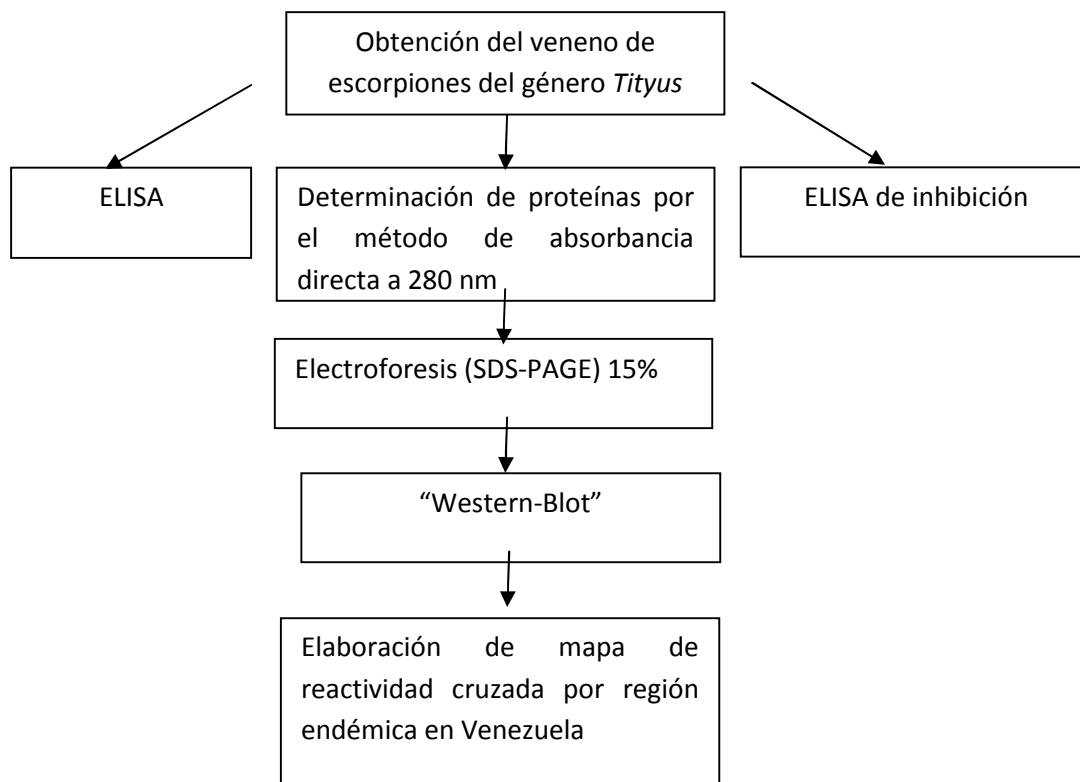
Obtención del veneno de escorpiones del género *Tityus*

ELISA

Determinación de proteínas por el método de absorbancia directa a 280 nm

ELISA de inhibición

Electroforesis (SDS-PAGE) 15%

“Western-Blot”

Elaboración de mapa de reactividad cruzada por región endémica en Venezuela